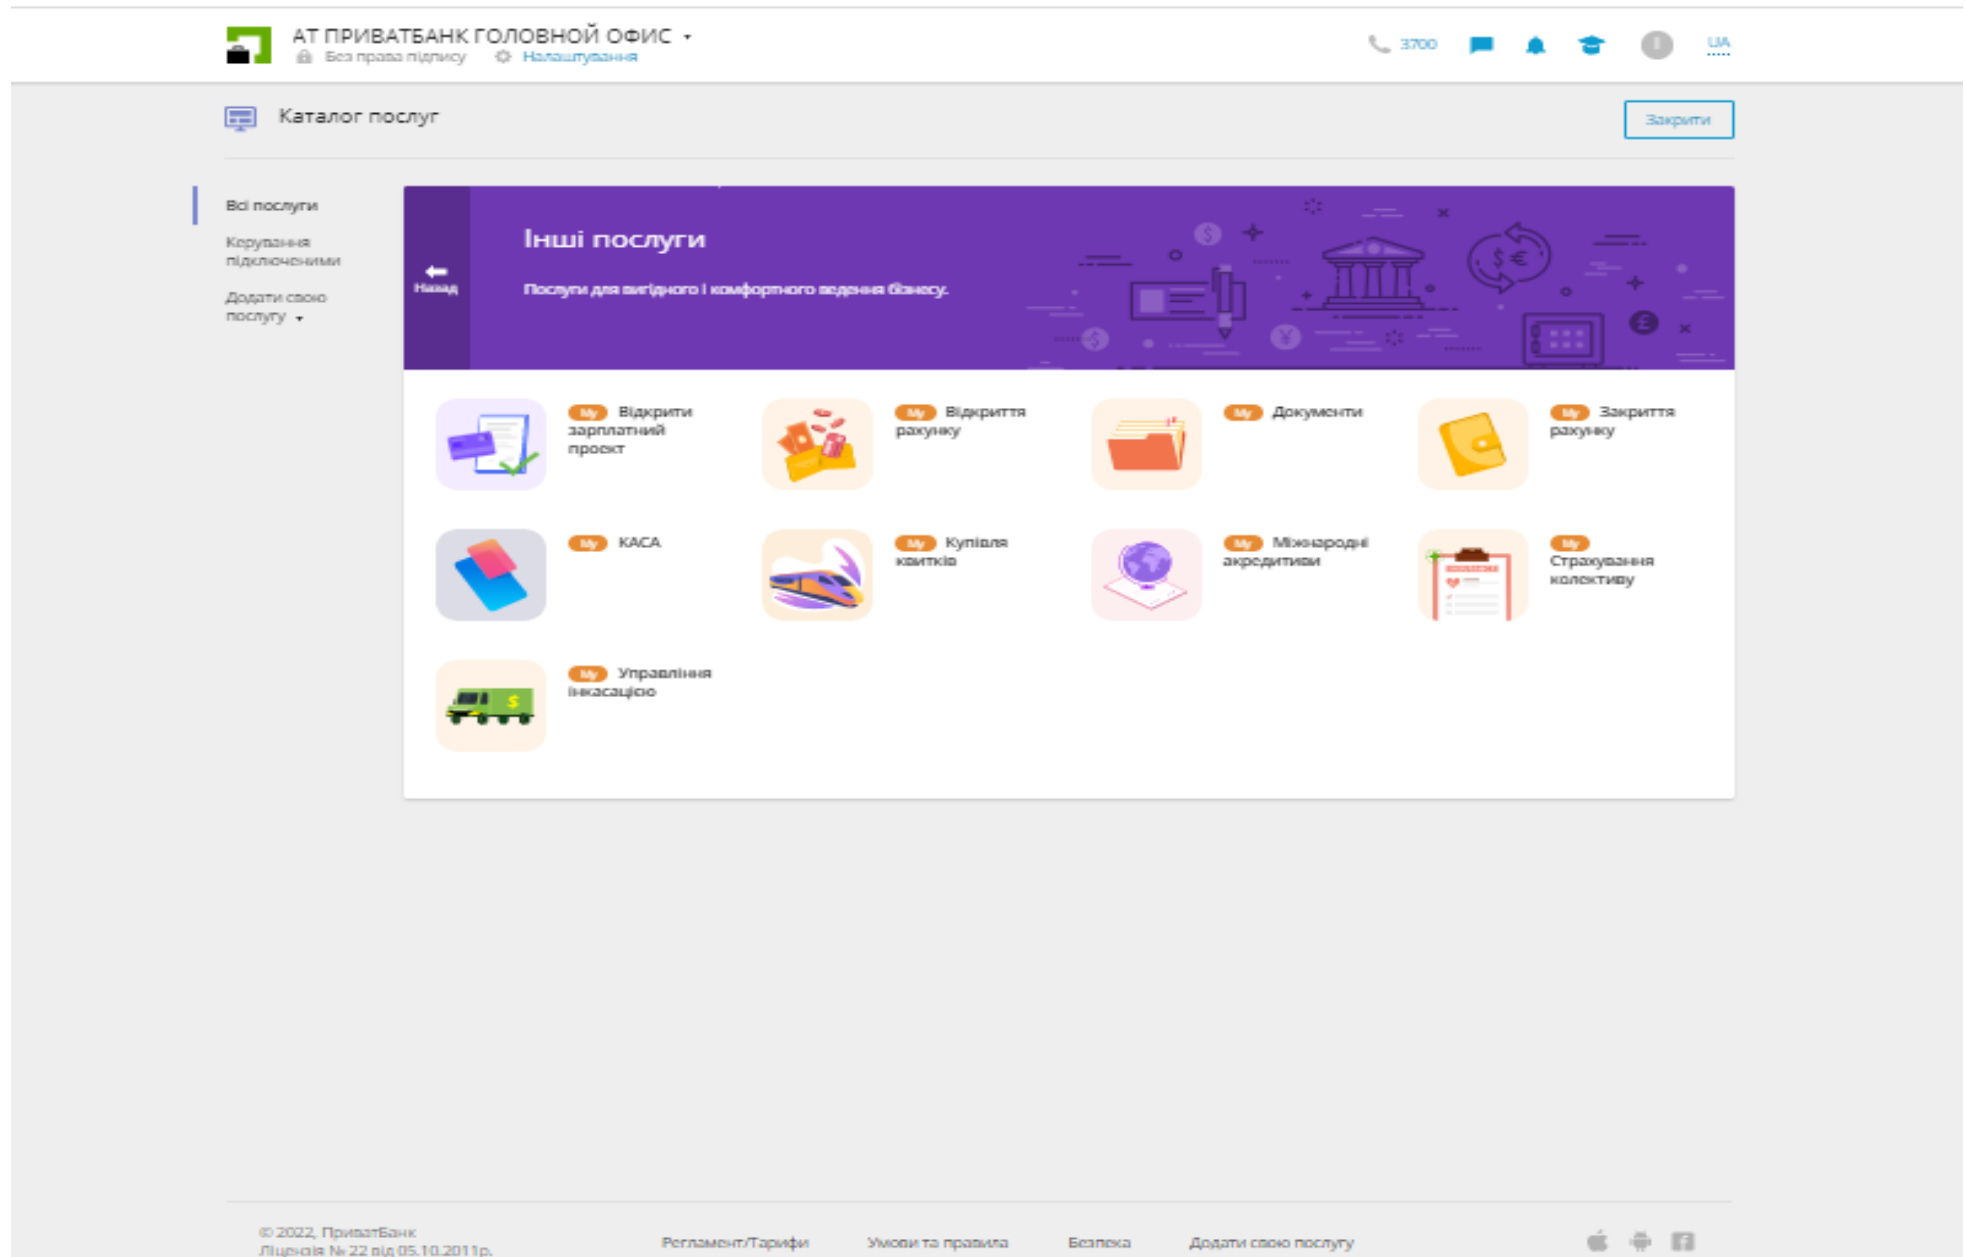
АТ ПРИВАТБАНК ГОЛОВНОЙ ОФИС
Без права підпису Налаштування
3700
UA

Каталог послуг
Закрити

Всі послуги
Керування підключеними
Додати свою послугу

Назад
Інші послуги
Послуги для вигідного і комфортного ведення бізнесу.

My Відкрити зарплатний проект
My Відкриття рахунку
My Документи
My Закриття рахунку
My КАСА
My Купівля квитків
My Міжнародні акредитиви
My Страхування колективу
My Управління інкасацією

© 2022, ПриватБанк
Ліцензія № 22 від 05.10.2011р.
Регламент/Тарифи
Умови та правила
Безпека
Додати свою послугу